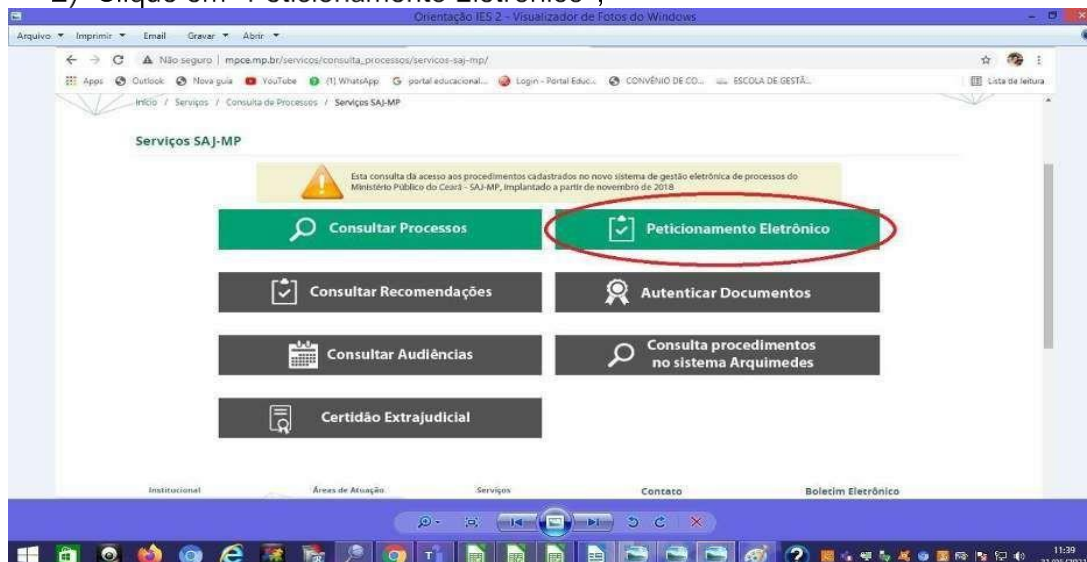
2) Clique em "Peticionamento Eletrônico";

Orientação IES 2 - Visualizador de Fotos do Windows

Arquivo ▾ Imprimir ▾ Email Gravar ▾ Abrir ▾

Não seguro | mpce.mp.br/servicos/consulta_processos/servicos-saj-mp/

Apps Outlook Nova guia YouTube (1) WhatsApp portal educacional... Login - Portal Educ... CONVÊNIO DE CO... ESCOLA DE GESTÃ... Lista de leitura

Início / Serviços / Consulta de Processos / Serviços SAJ-MP

Serviços SAJ-MP

Esta consulta dá acesso aos procedimentos cadastrados no novo sistema de gestão eletrônica de processos do Ministério Público do Ceará - SAJ-MP, implantado a partir de novembro de 2018

Consultar Processos

Peticionamento Eletrônico

Consultar Recomendações

Autenticar Documentos

Consultar Audiências

Consulta procedimentos no sistema Arquimedes

Certidão Extrajudicial

Institucional Áreas de Atuação Serviços Contato Boletim Eletrônico

11:39